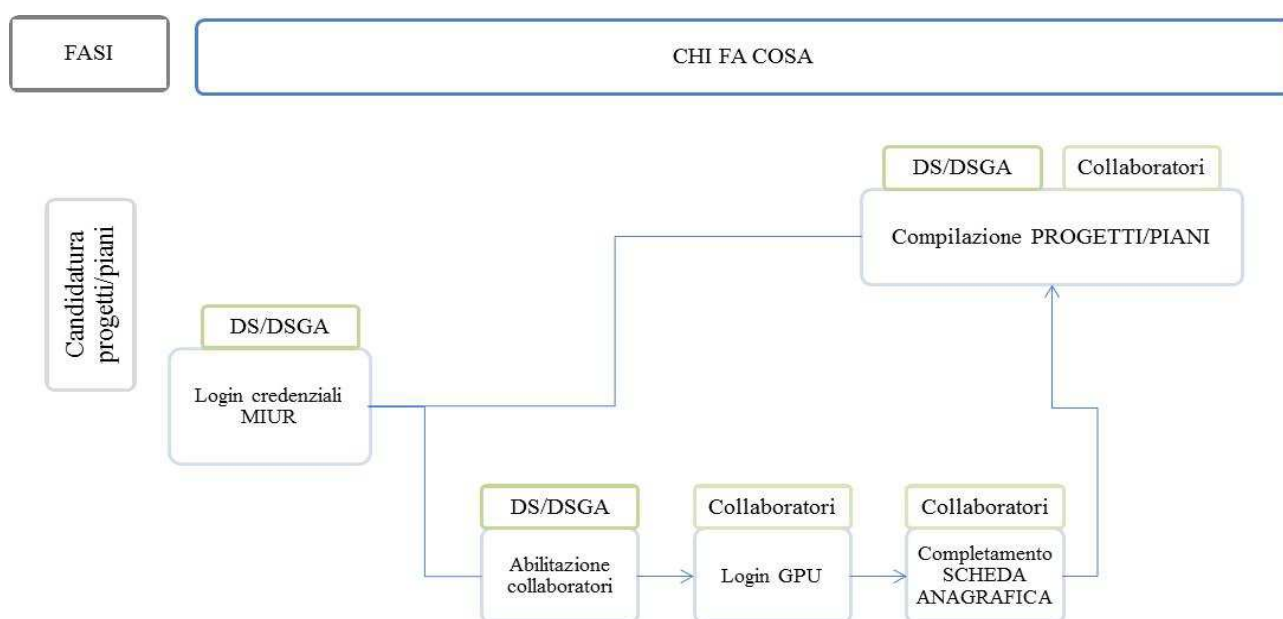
FASI

CHI FA COSA

Candidatura progetti/piani

DS/DSGA

Collaboratori

Compilazione PROGETTI/PIANI

DS/DSGA

Login credenziali MIUR

DS/DSGA

Abilitazione collaboratori

Collaboratori

Login GPU

Collaboratori

Completamento SCHEDA ANAGRAFICA